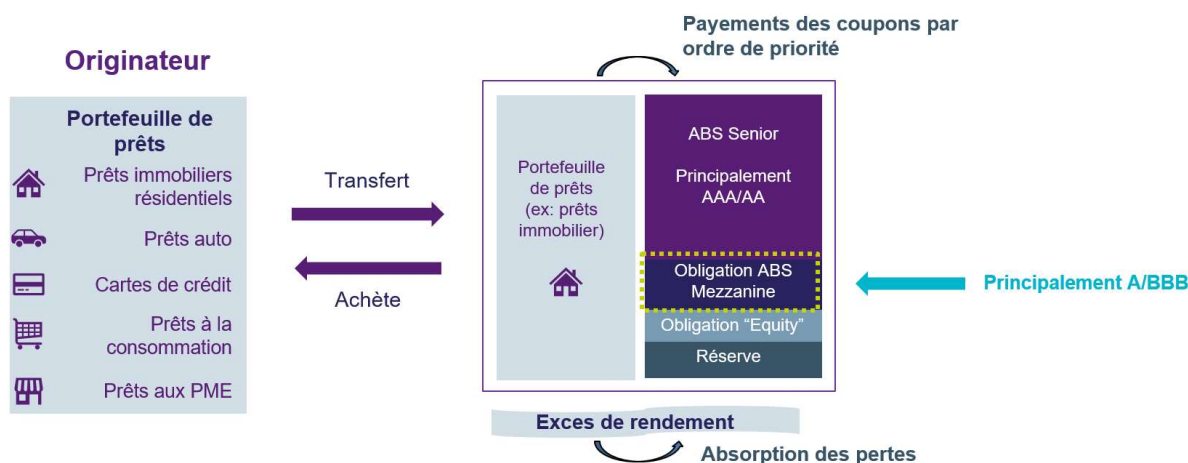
Originateur

Portefeuille de prêts

Prêts immobiliers résidentiels

Prêts auto

Cartes de crédit

Prêts à la consommation

Prêts aux PME

Transfert

Achète

Payements des coupons par ordre de priorité

Portefeuille de prêts (ex: prêts immobilier)

ABS Senior

Principalement AAA/AA

Obligation ABS Mezzanine

Obligation "Equity"

Réserve

Principalement A/BBB

Exces de rendement

Absorption des pertes